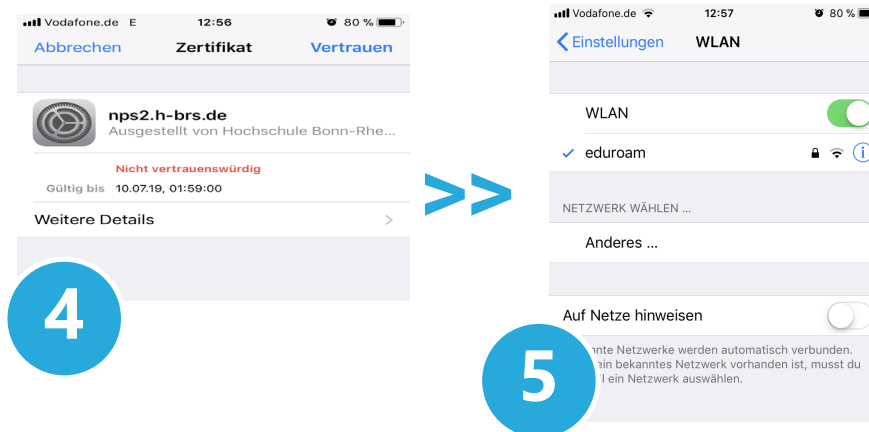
Vodafone.de E 12:56 80 %

Abbrechen Zertifikat Vertrauen

nps2.h-brs.de
Ausgestellt von Hochschule Bonn-Rhe...

Nicht vertrauenswürdig

Gültig bis 10.07.19, 01:59:00

Weitere Details

4

>>

Vodafone.de 12:57 80 %

Einstellungen WLAN

WLAN

eduroam

NETZWERK WÄHLEN ...

Anderes ...

Auf Netze hinweisen

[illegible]nnte Netzwerke werden automatisch verbunden. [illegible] ein bekanntes Netzwerk vorhanden ist, musst du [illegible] ein Netzwerk auswählen.

5